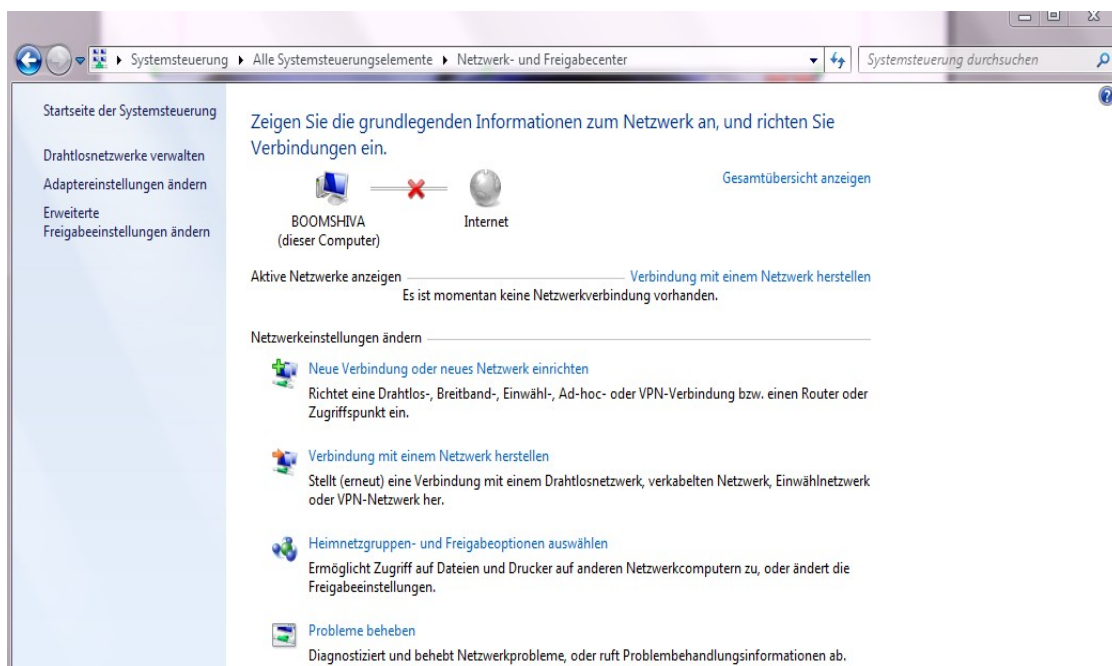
Systemsteuerung ▸ Alle Systemsteuerungselemente ▸ Netzwerk- und Freigabecenter

Systemsteuerung durchsuchen

Startseite der Systemsteuerung

Drahtlosnetzwerke verwalten

Adaptereinstellungen ändern

Erweiterte Freigabeeinstellungen ändern

Zeigen Sie die grundlegenden Informationen zum Netzwerk an, und richten Sie Verbindungen ein.

Gesamtübersicht anzeigen

BOOMSHIVA
(dieser Computer)

Internet

Aktive Netzwerke anzeigen

Verbindung mit einem Netzwerk herstellen

Es ist momentan keine Netzwerkverbindung vorhanden.

Netzwerkeinstellungen ändern

Neue Verbindung oder neues Netzwerk einrichten

Richtet eine Drahtlos-, Breitband-, Einwähl-, Ad-hoc- oder VPN-Verbindung bzw. einen Router oder Zugriffspunkt ein.

Verbindung mit einem Netzwerk herstellen

Stellt (erneut) eine Verbindung mit einem Drahtlosnetzwerk, verkabelten Netzwerk, Einwählnetzwerk oder VPN-Netzwerk her.

Heimnetzgruppen- und Freigabeoptionen auswählen

Ermöglicht Zugriff auf Dateien und Drucker auf anderen Netzwerkcomputern zu, oder ändert die Freigabeeinstellungen.

Probleme beheben

Diagnostiziert und behebt Netzwerkprobleme, oder ruft Problembehandlungsinformationen ab.